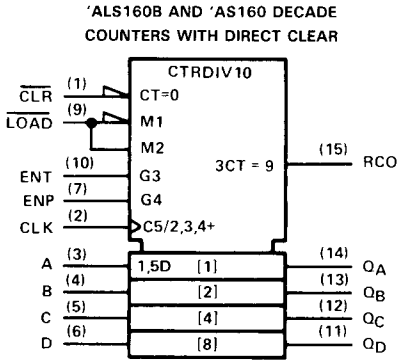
'ALS160B AND 'AS160 DECADE COUNTERS WITH DIRECT CLEAR

$\overline{CLR}$ (1) CT=0
$\overline{LOAD}$ (9) M1
M2
CTRDIV10
ENT (10) G3
ENP (7) G4
CLK (2) C5/2,3,4+
3CT = 9 (15) RCO
A (3) 1,5D [1] (14) $Q_A$
B (4) [2] (13) $Q_B$
C (5) [4] (12) $Q_C$
D (6) [8] (11) $Q_D$